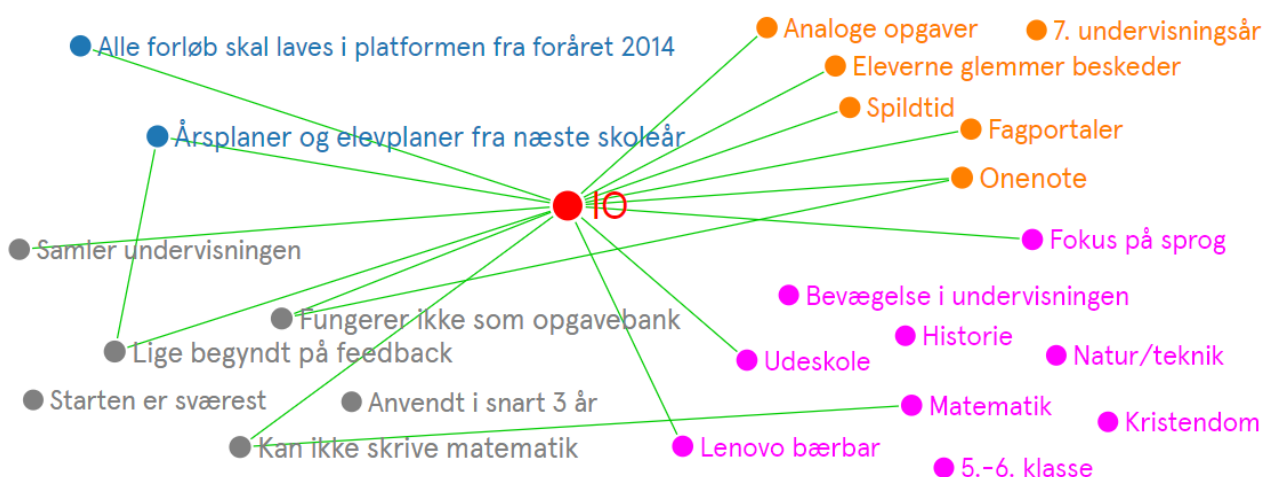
Alle forløb skal laves i platformen fra foråret 2014

Årsplaner og elevplaner fra næste skoleår

Analoge opgaver

7. undervisningsår

Eleverne glemmer beskeder

Spildtid

Fagportaler

Onenote

IO

Samler undervisningen

Fokus på sprog

Bevægelse i undervisningen

Fungerer ikke som opgavebank

Historie

Lige begyndt på feedback

Udeskole

Natur/teknik

Starten er sværest

Anvendt i snart 3 år

Matematik

Kristendom

Kan ikke skrive matematik

Lenovo bærbar

5.-6. klasse